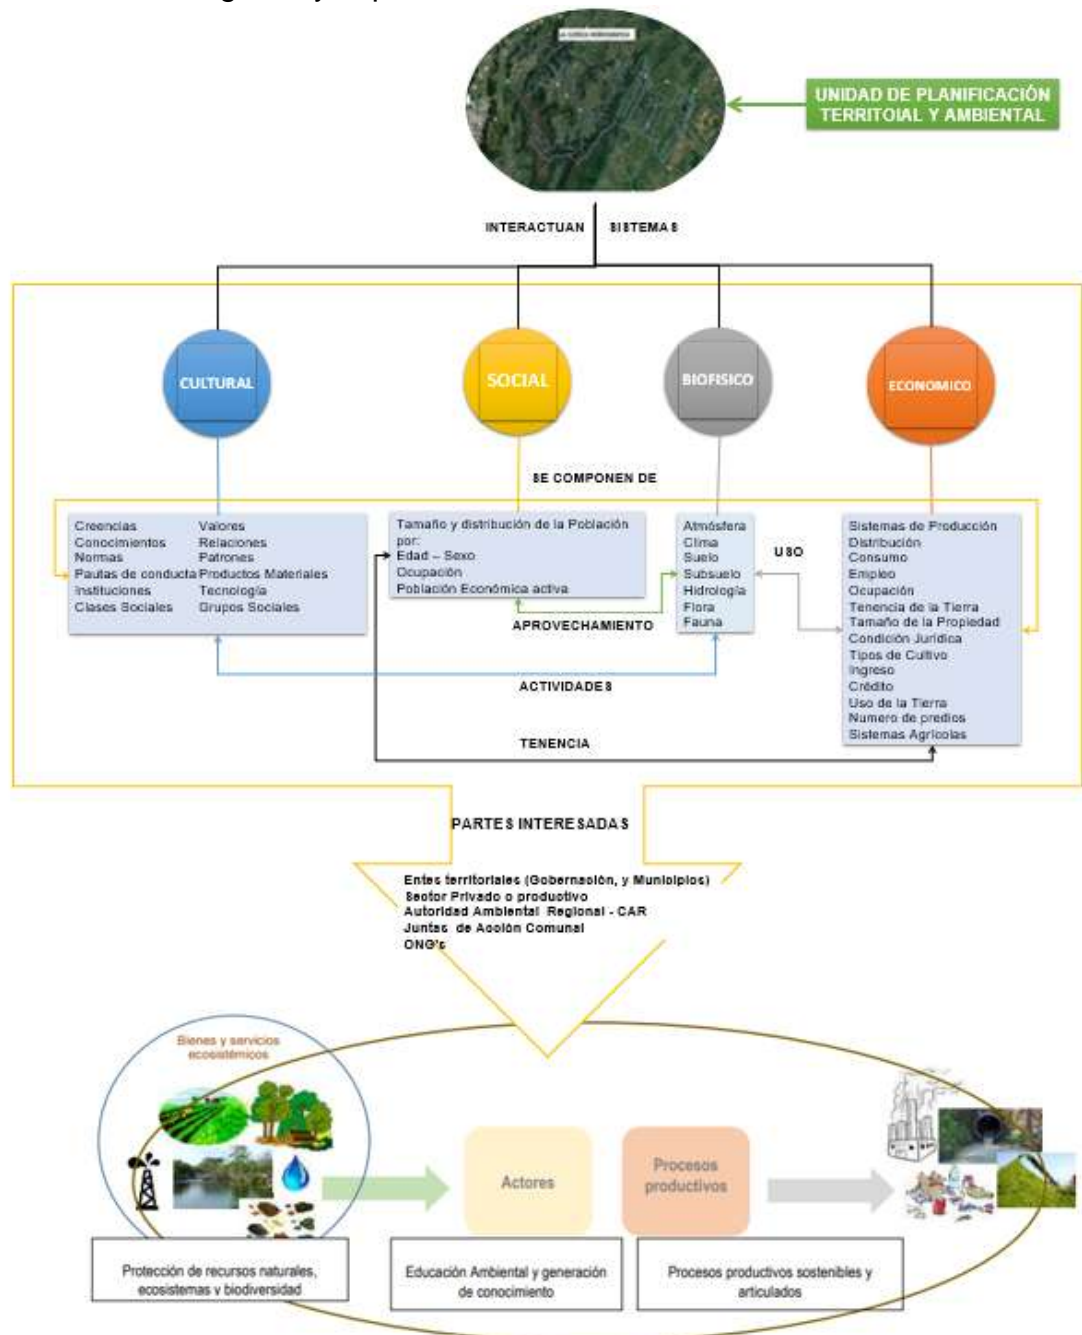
UNIDAD DE PLANIFICACIÓN TERRITOIAL Y AMBIENTAL

INTERACTUAN SISTEMAS

CULTURAL

SOCIAL

BIOFISICO

ECONOMICO

SE COMPONEN DE

Creencias
Conocimientos
Normas
Pautas de conducta
Instituciones
Clases Sociales

Valores
Relaciones
Patrones
Productos Materiales
Tecnología
Grupos Sociales

Tamaño y distribución de la Población por:
Edad – Sexo
Ocupación
Población Económica activa

Atmósfera
Clima
Suelo
Subsuelo
Hidrología
Flora
Fauna

USO

Sistemas de Producción
Distribución
Consumo
Empleo
Ocupación
Tenencia de la Tierra
Tamaño de la Propiedad
Condición Jurídica
Tipos de Cultivo
Ingreso
Crédito
Uso de la Tierra
Numero de predios
Sistemas Agrícolas

APROVECHAMIENTO

ACTIVIDADES

TENENCIA

PARTES INTERESADAS

Entes territoriales (Gobernación, y Municipios)
Sector Privado o productivo
Autoridad Ambiental Regional - CAR
Juntas de Acción Comunal
ONG's

Bienes y servicios ecosistémicos

Actores

Procesos productivos

Protección de recursos naturales, ecosistemas y biodiversidad

Educación Ambiental y generación de conocimiento

Procesos productivos sostenibles y articulados